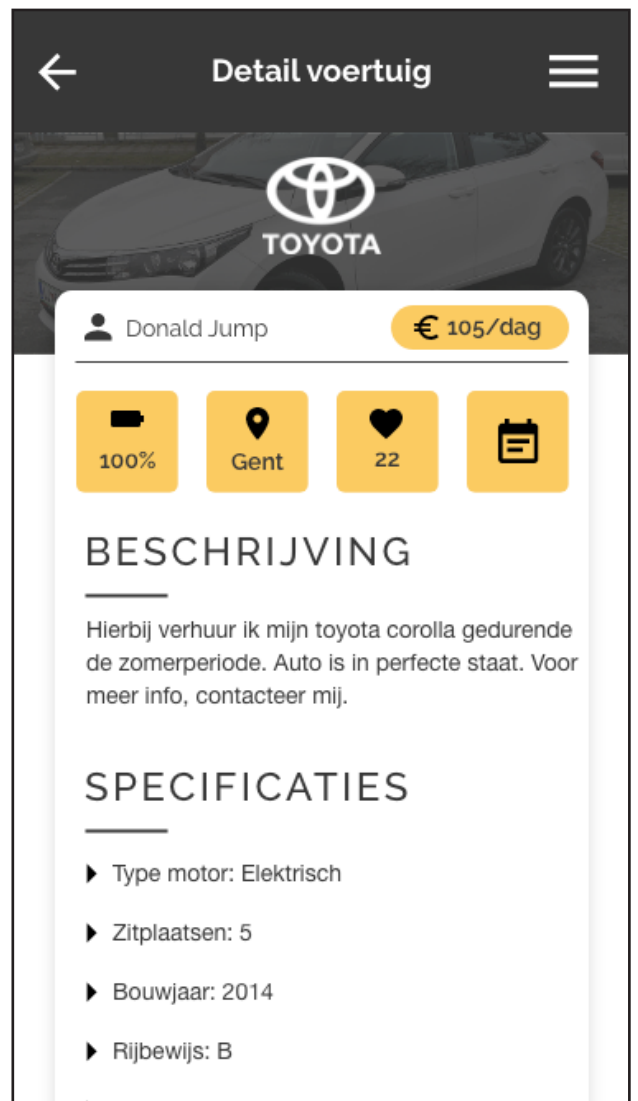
Detail voertuig

TOYOTA

Donald Jump

€ 105/dag

100%

Gent

22

BESCHRIJVING

Hierbij verhuur ik mijn toyota corolla gedurende de zomerperiode. Auto is in perfecte staat. Voor meer info, contacteer mij.

SPECIFICATIES

Type motor: Elektrisch

Zitplaatsen: 5

Bouwjaar: 2014

Rijbewijs: B